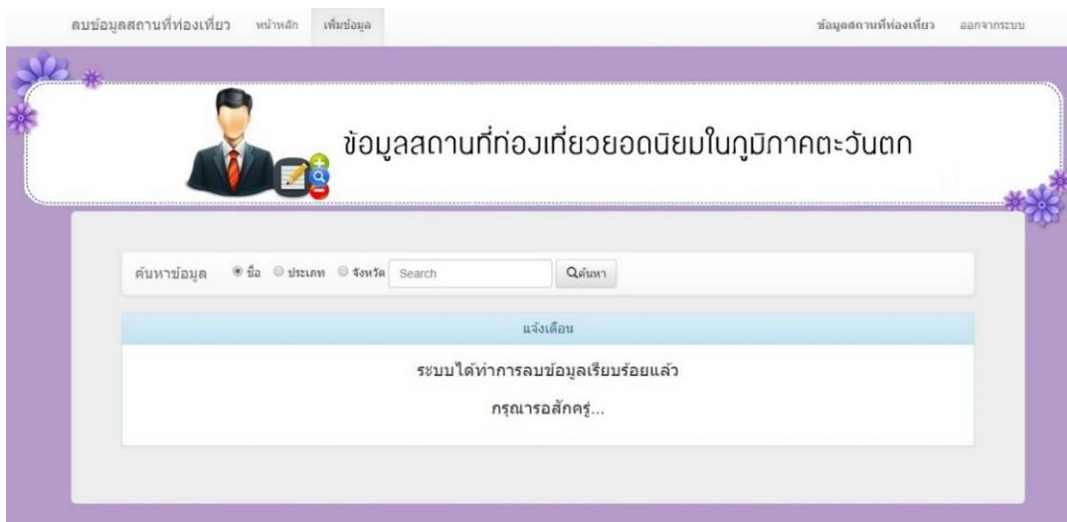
ลบข้อมูลสถานที่ท่องเที่ยว หน้าหลัก เพิ่มข้อมูล ข้อมูลสถานที่ท่องเที่ยว ออกจากระบบ

ข้อมูลสถานที่ท่องเที่ยวยอดนิยมในภูมิภาคตะวันตก

ค้นหาข้อมูล ชื่อ ประเภท จังหวัด Search ค้นหา

แจ้งเตือน

ระบบได้ทำการลบข้อมูลเรียบร้อยแล้ว

กรุณารอสักครู่...